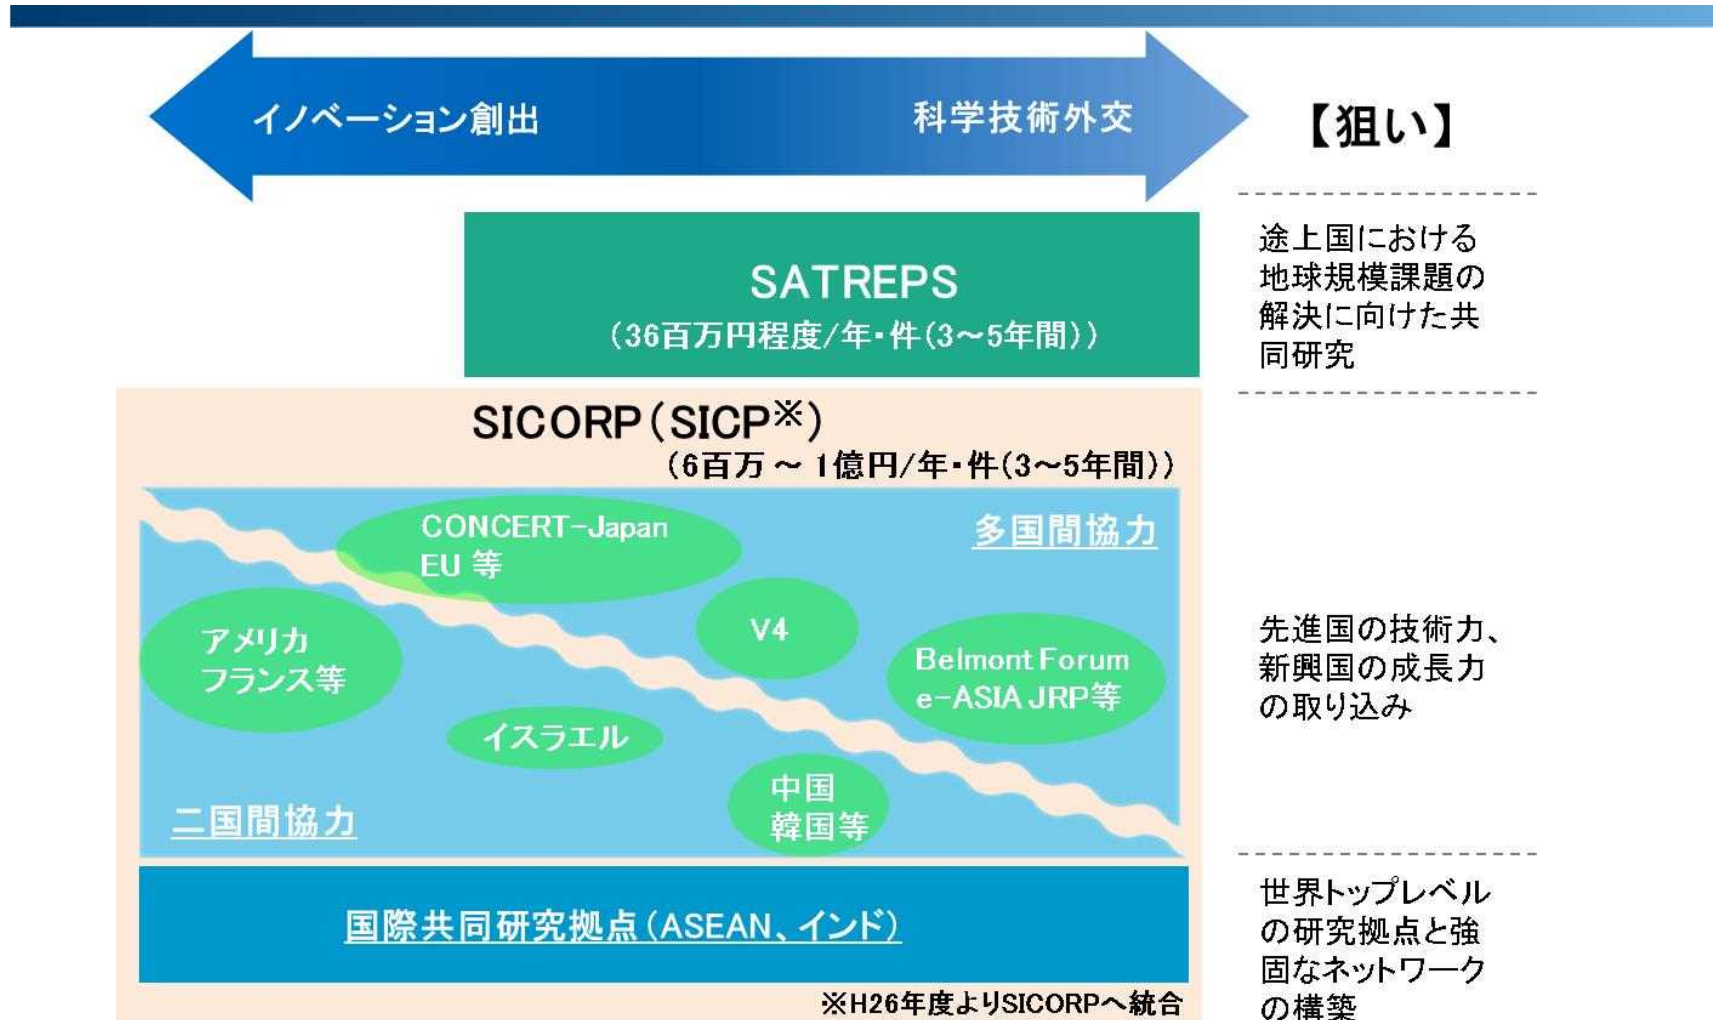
イノベーション創出

科学技術外交

【狙い】

SATREPS
（36百万円程度/年・件（3～5年間））

途上国における地球規模課題の解決に向けた共同研究

SICORP（SICP※）
（6百万～1億円/年・件（3～5年間））

CONCERT-Japan
EU 等

多国間協力

アメリカ
フランス等

V4

Belmont Forum
e-ASIA JRP等

イスラエル

中国
韓国等

二国間協力

先進国の技術力、新興国の成長力の取り込み

国際共同研究拠点（ASEAN、インド）

世界トップレベルの研究拠点と強固なネットワークの構築

※H26年度よりSICORPへ統合